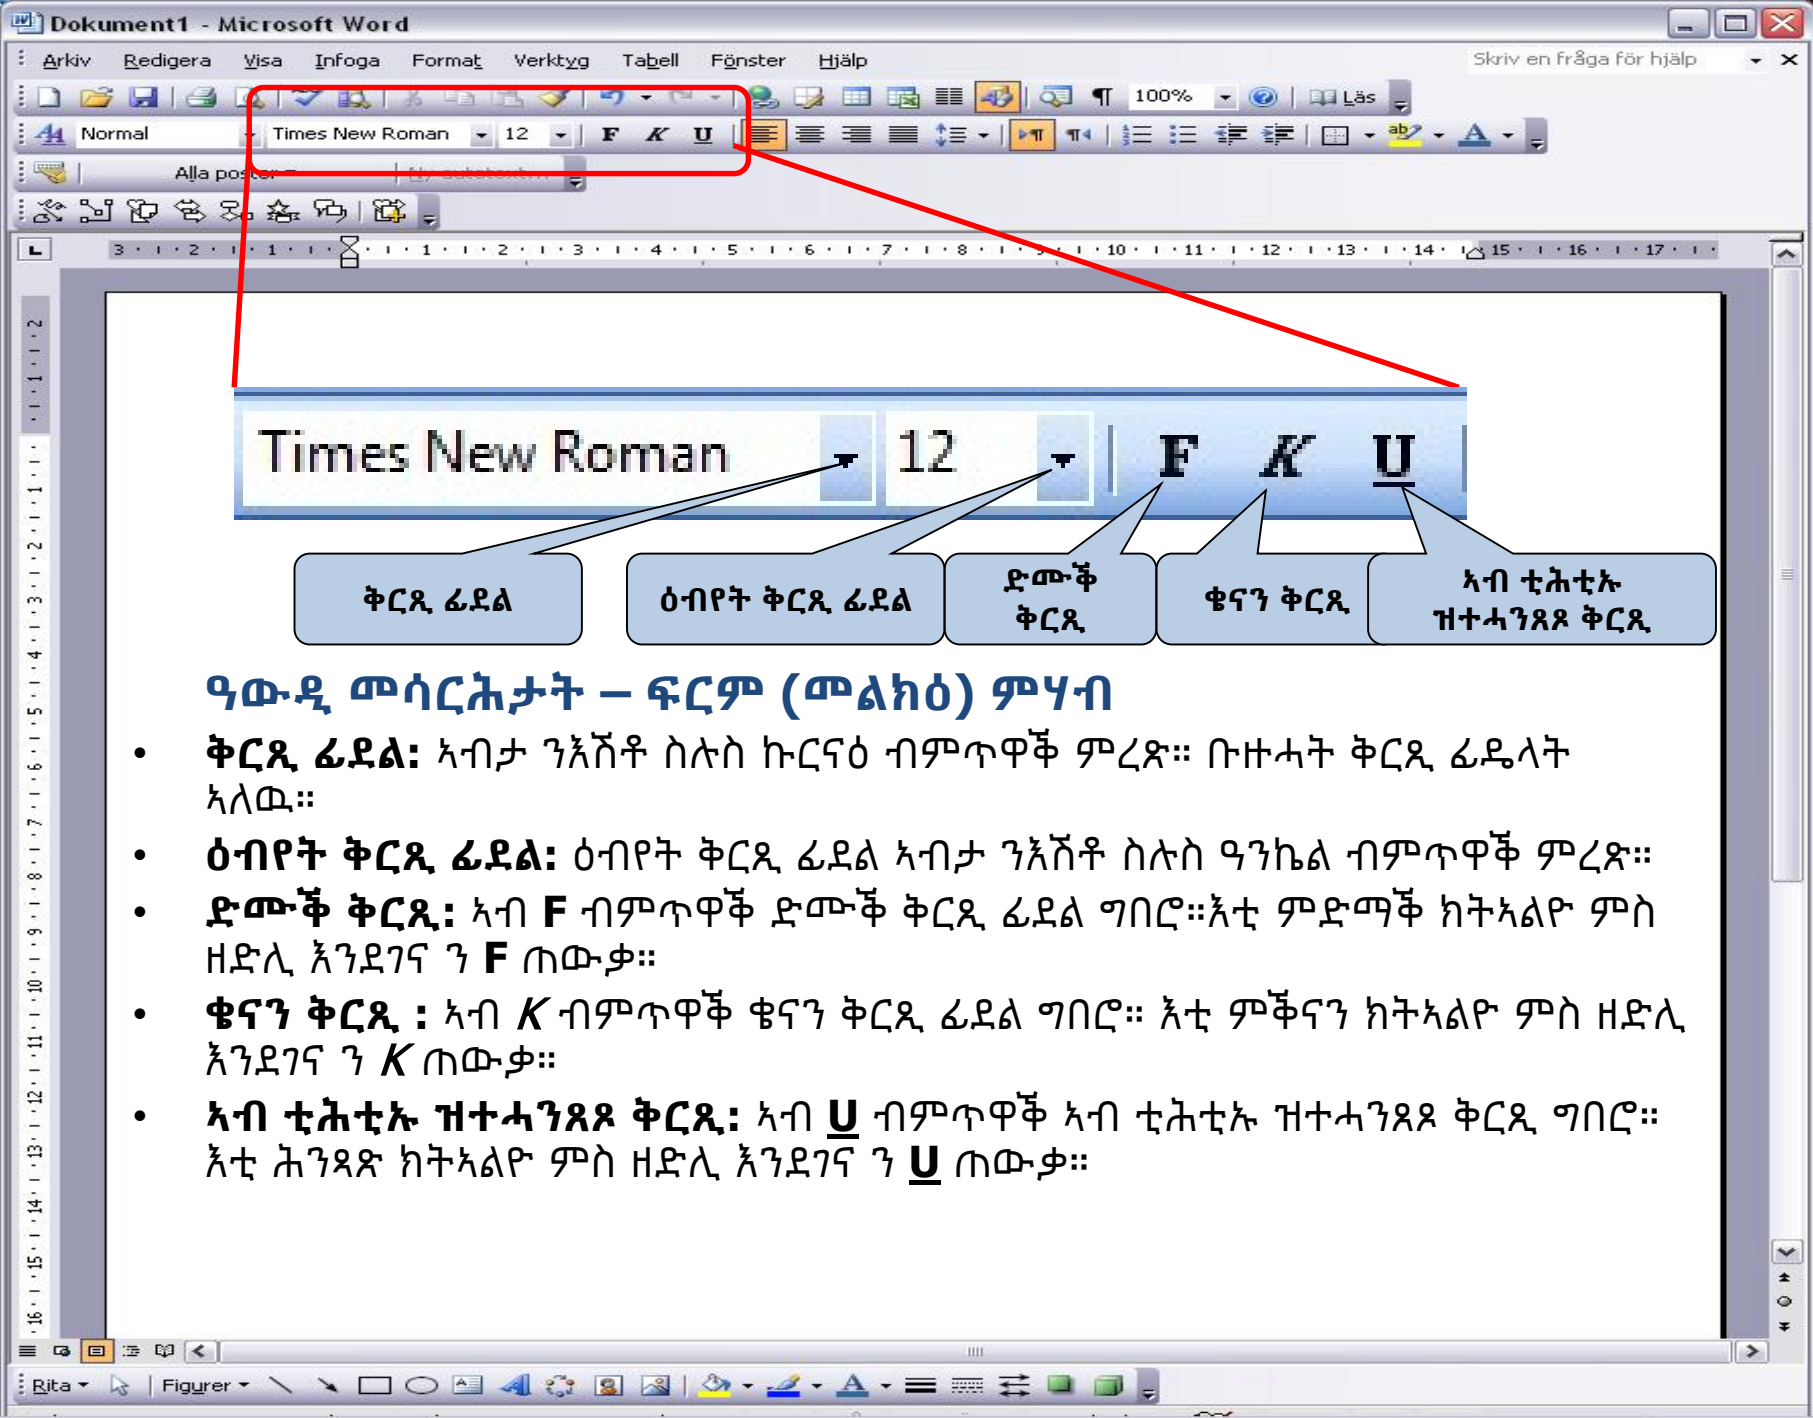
Dokument1 - Microsoft Word

Arkiv Redigera Visa Infoga Format Verktyg Tabell Fönster Hjälp

Skriv en fråga för hjälp

100% Läs

Normal Times New Roman 12 F K U

Alla poster

Times New Roman 12 F K U

ቅርጺ ፊደል

ዕብየት ቅርጺ ፊደል

ድሙቅ ቅርጺ

ቁናን ቅርጺ

ኣብ ቲሕቲኡ ዝተሓንጸጸ ቅርጺ

ዓውዲ መሳርሕታት – ፍርም (መልክዕ) ምሃብ

• ቅርጺ ፊደል: ኣብታ ንእሽቶ ስሉስ ኩርናዕ ብምጥዋቕ ምረጽ። ቡዙሓት ቅርጺ ፊዴላት ኣለዉ።

• ዕብየት ቅርጺ ፊደል: ዕብየት ቅርጺ ፊደል ኣብታ ንእሽቶ ስሉስ ዓንኬል ብምጥዋቕ ምረጽ።

• ድሙቅ ቅርጺ: ኣብ F ብምጥዋቕ ድሙቅ ቅርጺ ፊደል ግበሮ።እቲ ምድማቕ ክትኣልዮ ምስ ዘድሊ እንደገና ን F ጠውቃ።

• ቁናን ቅርጺ : ኣብ K ብምጥዋቕ ቁናን ቅርጺ ፊደል ግበሮ። እቲ ምቕናን ክትኣልዮ ምስ ዘድሊ እንደገና ን K ጠውቃ።

• ኣብ ቲሕቲኡ ዝተሓንጸጸ ቅርጺ: ኣብ U ብምጥዋቕ ኣብ ቲሕቲኡ ዝተሓንጸጸ ቅርጺ ግበሮ። እቲ ሕንጻጽ ክትኣልዮ ምስ ዘድሊ እንደገና ን U ጠውቃ።

Rita Figurer